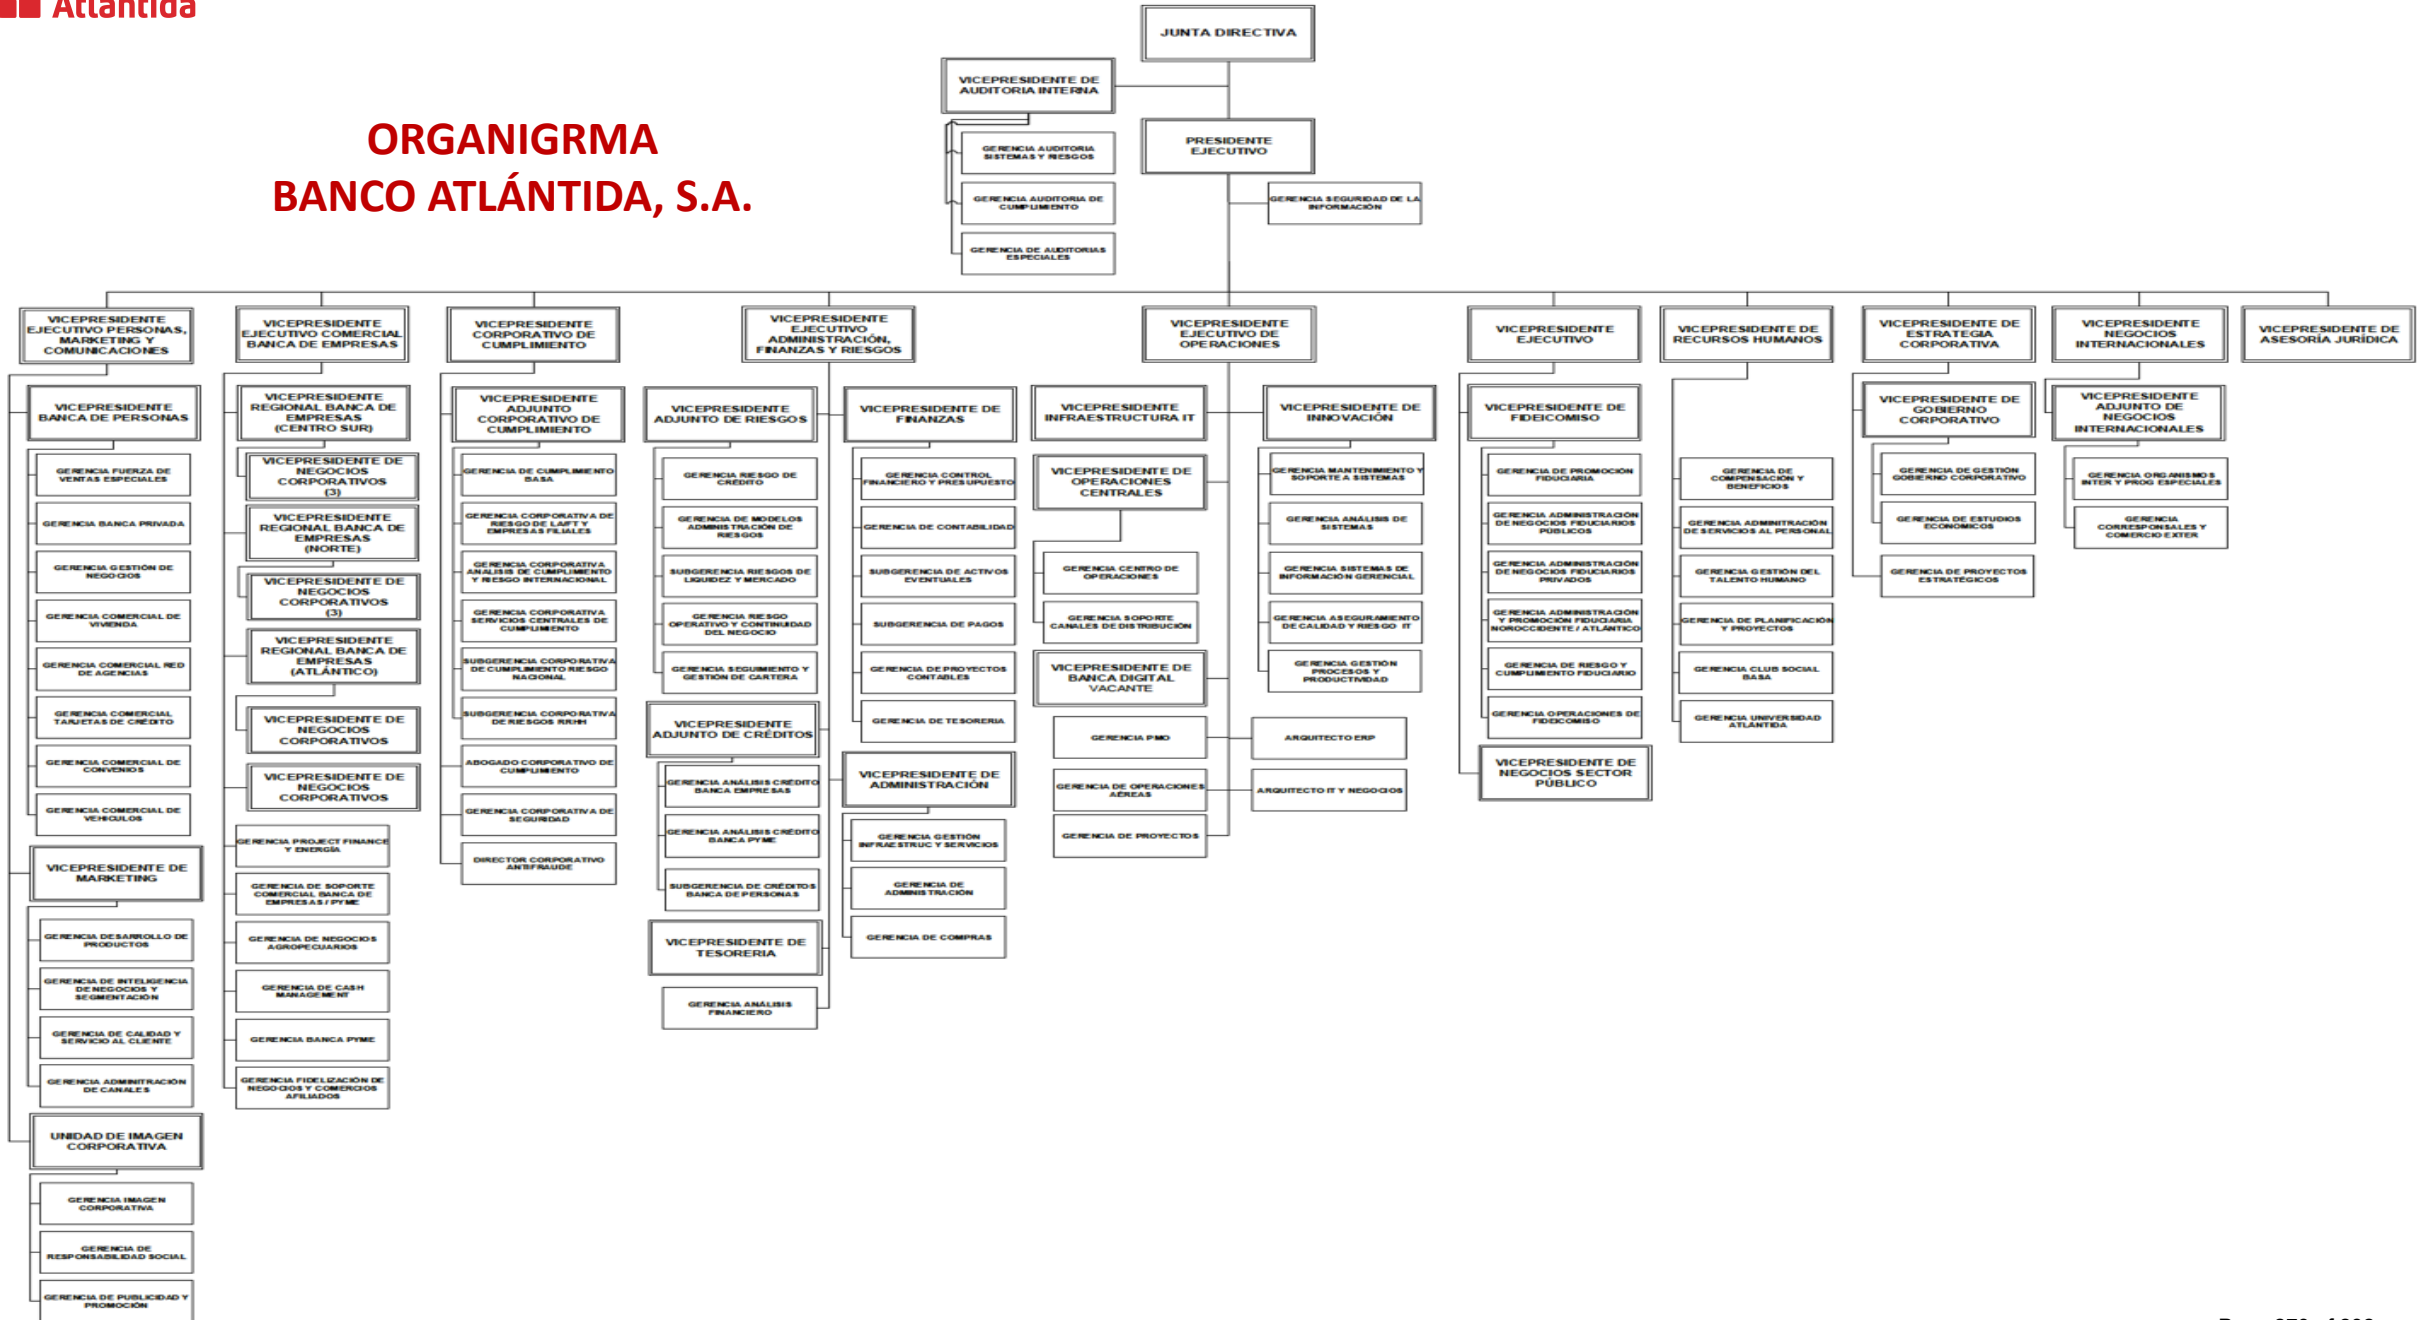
Atlántida

ORGANIGRMA
BANCO ATLÁNTIDA, S.A.

JUNTA DIRECTIVA

VICEPRESIDENTE DE AUDITORIA INTERNA

GERENCIA AUDITORIA SISTEMAS Y RIESGOS

GERENCIA AUDITORIA DE CUMPLIMIENTO

GERENCIA DE AUDITORIAS ESPECIALES

PRESIDENTE EJECUTIVO

GERENCIA SEGURIDAD DE LA INFORMACIÓN

VICEPRESIDENTE EJECUTIVO PERSONAS, MARKETING Y COMUNICACIONES

VICEPRESIDENTE BANCA DE PERSONAS

GERENCIA FUERZA DE VENTAS ESPECIALES

GERENCIA BANCA PRIVADA

GERENCIA GESTIÓN DE NEGOCIOS

GERENCIA COMERCIAL DE VIVIENDA

GERENCIA COMERCIAL RED DE AGENCIAS

GERENCIA COMERCIAL TARJETAS DE CRÉDITO

GERENCIA COMERCIAL DE CONVENIOS

GERENCIA COMERCIAL DE VEHICULOS

VICEPRESIDENTE DE MARKETING

GERENCIA DESARROLLO DE PRODUCTOS

GERENCIA DE INTELIGENCIA DE NEGOCIOS Y SEGMENTACIÓN

GERENCIA DE CALIDAD Y SERVICIO AL CLIENTE

GERENCIA ADMINISTRACIÓN DE CANALES

UNIDAD DE IMAGEN CORPORATIVA

GERENCIA IMAGEN CORPORATIVA

GERENCIA DE RESPONSABILIDAD SOCIAL

GERENCIA DE PUBLICIDAD Y PROMOCIÓN

VICEPRESIDENTE EJECUTIVO COMERCIAL BANCA DE EMPRESAS

VICEPRESIDENTE REGIONAL BANCA DE EMPRESAS (CENTRO SUR)

VICEPRESIDENTE DE NEGOCIOS CORPORATIVOS (3)

VICEPRESIDENTE REGIONAL BANCA DE EMPRESAS (NORTE)

VICEPRESIDENTE DE NEGOCIOS CORPORATIVOS (3)

VICEPRESIDENTE REGIONAL BANCA DE EMPRESAS (ATLÁNTICO)

VICEPRESIDENTE DE NEGOCIOS CORPORATIVOS

VICEPRESIDENTE DE NEGOCIOS CORPORATIVOS

GERENCIA PROJECT FINANCE Y ENERGÍA

GERENCIA DE SOPORTE COMERCIAL BANCA DE EMPRESAS / PYME

GERENCIA DE NEGOCIOS AGROPECUARIOS

GERENCIA DE CASH MANAGEMENT

GERENCIA BANCA PYME

GERENCIA FIDELIZACIÓN DE NEGOCIOS Y COMERCIOS AFILIADOS

VICEPRESIDENTE CORPORATIVO DE CUMPLIMIENTO

VICEPRESIDENTE ADJUNTO CORPORATIVO DE CUMPLIMIENTO

GERENCIA DE CUMPLIMIENTO BASA

GERENCIA CORPORATIVA DE RIESGO DE LAFT Y EMPRESAS FILIALES

GERENCIA CORPORATIVA ANALISIS DE CUMPLIMIENTO Y RIESGO INTERNACIONAL

GERENCIA CORPORATIVA SERVICIOS CENTRALES DE CUMPLIMIENTO

SUBGERENCIA CORPORATIVA DE CUMPLIMIENTO RIESGO NACIONAL

SUBGERENCIA CORPORATIVA DE RIESGOS RRHH

ABOGADO CORPORATIVO DE CUMPLIMIENTO

GERENCIA CORPORATIVA DE SEGURIDAD

DIRECTOR CORPORATIVO ANTIFRAUDE

VICEPRESIDENTE EJECUTIVO ADMINISTRACIÓN, FINANZAS Y RIESGOS

VICEPRESIDENTE ADJUNTO DE RIESGOS

GERENCIA RIESGO DE CREDITO

GERENCIA DE MODELOS ADMINISTRACIÓN DE RIESGOS

SUBGERENCIA RIESGOS DE LIQUIDEZ Y MERCADO

GERENCIA RIESGO OPERATIVO Y CONTINUIDAD DEL NEGOCIO

GERENCIA SEGUIMIENTO Y GESTIÓN DE CARTERA

VICEPRESIDENTE ADJUNTO DE CRÉDITOS

GERENCIA ANÁLISIS CRÉDITO BANCA EMPRESAS

GERENCIA ANÁLISIS CRÉDITO BANCA PYME

SUBGERENCIA DE CRÉDITOS BANCA DE PERSONAS

VICEPRESIDENTE DE TESORERIA

GERENCIA ANÁLISIS FINANCIERO

VICEPRESIDENTE DE FINANZAS

GERENCIA CONTROL FINANCIERO Y PRESUPUESTO

GERENCIA DE CONTABILIDAD

SUBGERENCIA DE ACTIVOS EVENTUALES

SUBGERENCIA DE PAGOS

GERENCIA DE PROYECTOS CONTABLES

GERENCIA DE TESORERIA

VICEPRESIDENTE DE ADMINISTRACIÓN

GERENCIA GESTIÓN INFRAESTRUC Y SERVICIOS

GERENCIA DE ADMINISTRACIÓN

GERENCIA DE COMPRAS

VICEPRESIDENTE EJECUTIVO DE OPERACIONES

VICEPRESIDENTE INFRAESTRUCTURA IT

VICEPRESIDENTE DE OPERACIONES CENTRALES

GERENCIA CENTRO DE OPERACIONES

GERENCIA SOPORTE CANALES DE DISTRIBUCIÓN

VICEPRESIDENTE DE BANCA DIGITAL VACANTE

GERENCIA PMO

GERENCIA DE OPERACIONES AÉREAS

GERENCIA DE PROYECTOS

VICEPRESIDENTE DE INNOVACIÓN

GERENCIA MANTENIMIENTO Y SOPORTE A SISTEMAS

GERENCIA ANÁLISIS DE SISTEMAS

GERENCIA SISTEMAS DE INFORMACIÓN GERENCIAL

GERENCIA ASEGURAMIENTO DE CALIDAD Y RIESGO IT

GERENCIA GESTIÓN PROCESOS Y PRODUCTIVIDAD

ARQUITECTO ERP

ARQUITECTO IT Y NEGOCIOS

VICEPRESIDENTE EJECUTIVO

VICEPRESIDENTE DE FIDEICOMISO

GERENCIA DE PROMOCIÓN FIDUCIARIA

GERENCIA ADMINISTRACIÓN DE NEGOCIOS FIDUCIARIOS PÚBLICOS

GERENCIA ADMINISTRACIÓN DE NEGOCIOS FIDUCIARIOS PRIVADOS

GERENCIA ADMINISTRACIÓN Y PROMOCIÓN FIDUCIARIA NOROCCIDENTE / ATLÁNTICO

GERENCIA DE RIESGO Y CUMPLIMIENTO FIDUCIARIO

GERENCIA OPERACIONES DE FIDEICOMISO

VICEPRESIDENTE DE NEGOCIOS SECTOR PÚBLICO

VICEPRESIDENTE DE RECURSOS HUMANOS

GERENCIA DE COMPENSACIÓN Y BENEFICIOS

GERENCIA ADMINITRACIÓN DE SERVICIOS AL PERSONAL

GERENCIA GESTIÓN DEL TALENTO HUMANO

GERENCIA DE PLANIFICACIÓN Y PROYECTOS

GERENCIA CLUB SOCIAL BASA

GERENCIA UNIVERSIDAD ATLANTIDA

VICEPRESIDENTE DE ESTRATEGIA CORPORATIVA

VICEPRESIDENTE DE GOBIERNO CORPORATIVO

GERENCIA DE GESTIÓN GOBIERNO CORPORATIVO

GERENCIA DE ESTUDIOS ECONÓMICOS

GERENCIA DE PROYECTOS ESTRATÉGICOS

VICEPRESIDENTE NEGOCIOS INTERNACIONALES

VICEPRESIDENTE ADJUNTO DE NEGOCIOS INTERNACIONALES

GERENCIA ORGANISMOS INTER Y PROG ESPECIALES

GERENCIA CORRESPONSALES Y COMERCIO EXTER

VICEPRESIDENTE DE ASESORÍA JURÍDICA